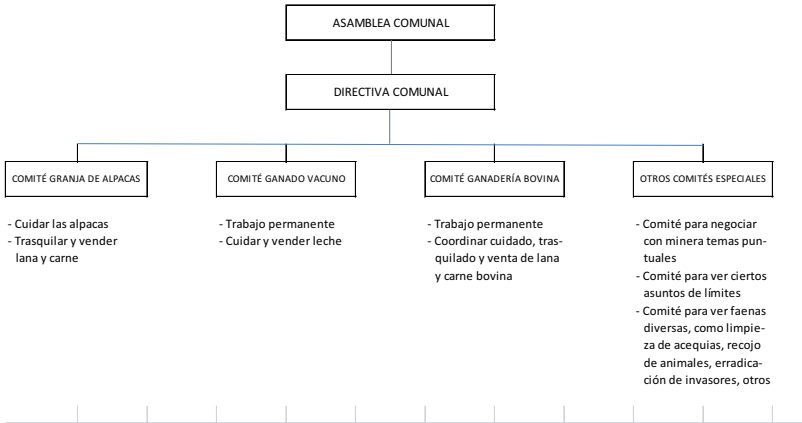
ASAMBLEA COMUNAL

DIRECTIVA COMUNAL

COMITÉ GRANJA DE ALPACAS

- Cuidar las alpacas
- Trasquilar y vender lana y carne

COMITÉ GANADO VACUNO

- Trabajo permanente
- Cuidar y vender leche

COMITÉ GANADERÍA BOVINA

- Trabajo permanente
- Coordinar cuidado, trasquilado y venta de lana y carne bovina

OTROS COMITÉS ESPECIALES

- Comité para negociar con minera temas puntuales
- Comité para ver ciertos asuntos de límites
- Comité para ver faenas diversas, como limpieza de acequias, recojo de animales, erradicación de invasores, otros